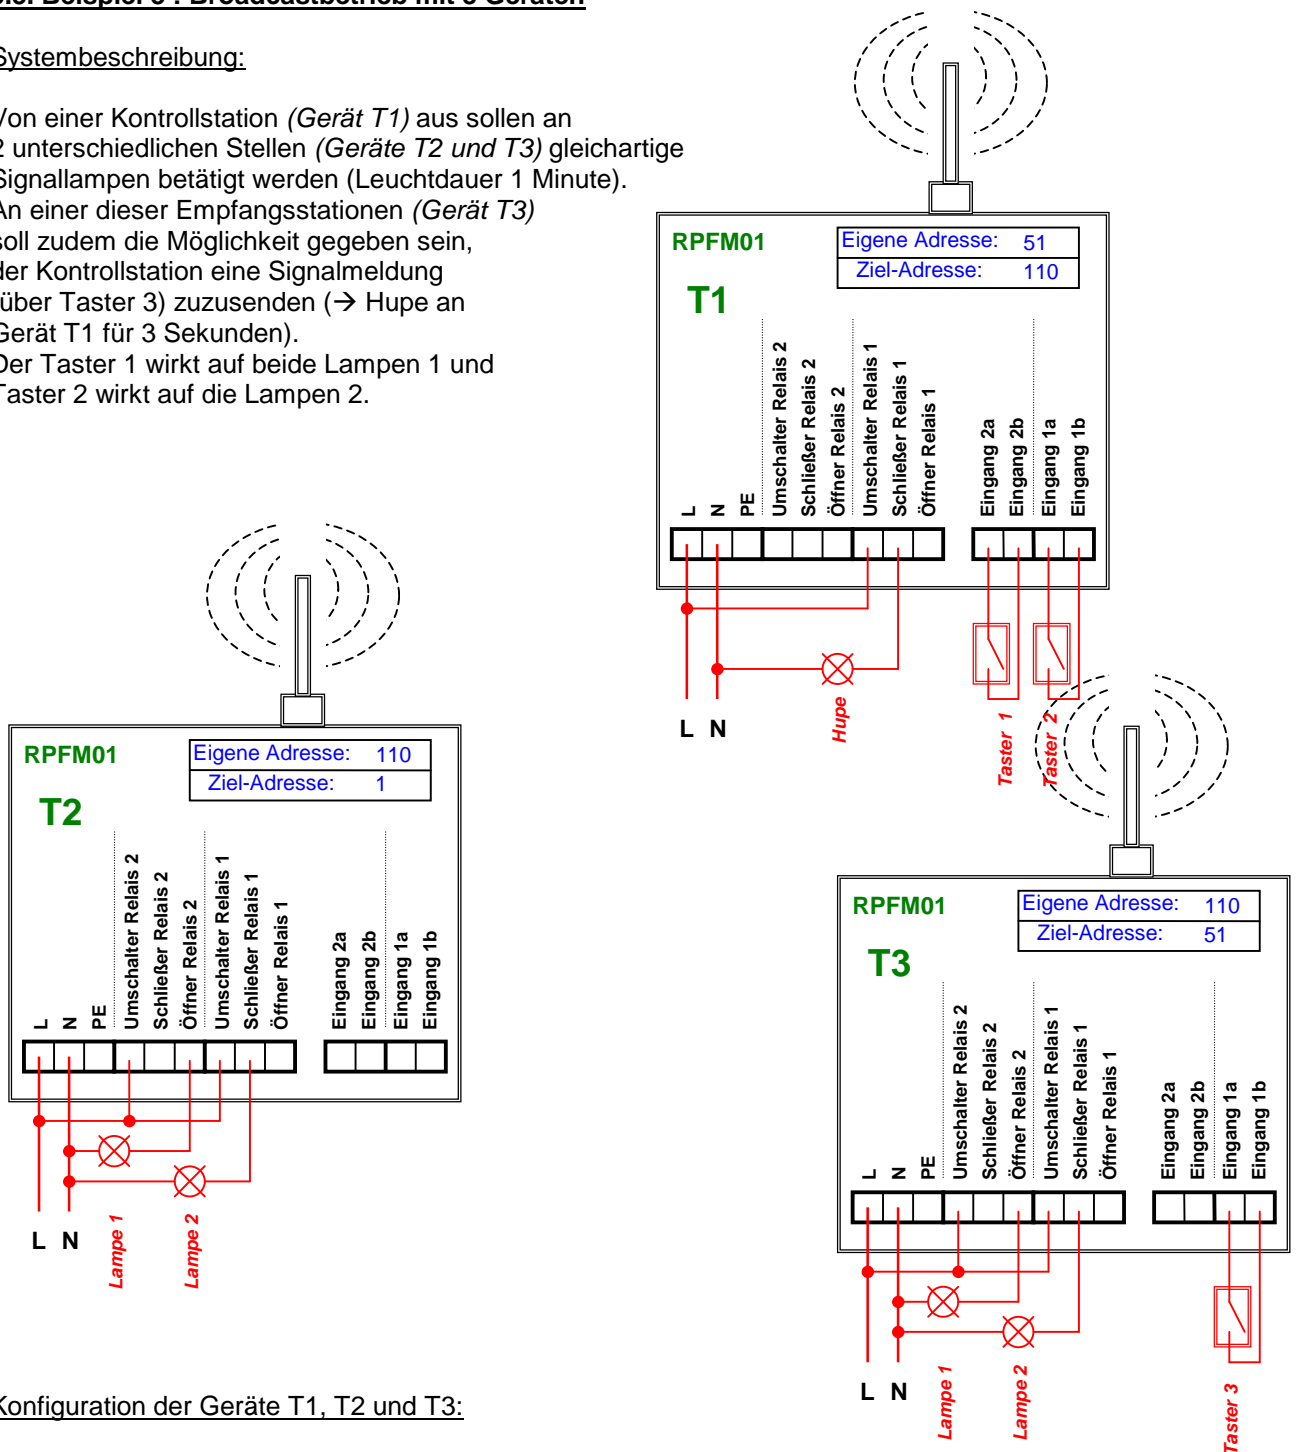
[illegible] Beispiel 3 : Broadcastbetrieb mit 3 Geräten

Systembeschreibung:

Von einer Kontrollstation *(Gerät T1)* aus sollen an 2 unterschiedlichen Stellen *(Geräte T2 und T3)* gleichartige Signallampen betätigt werden (Leuchtdauer 1 Minute). An einer dieser Empfangsstationen *(Gerät T3)* soll zudem die Möglichkeit gegeben sein, der Kontrollstation eine Signalmeldung über Taster 3) zuzusenden (→ Hupe an Gerät T1 für 3 Sekunden). Der Taster 1 wirkt auf beide Lampen 1 und Taster 2 wirkt auf die Lampen 2.

RPFM01
Eigene Adresse: 51
Ziel-Adresse: 110
T1
L N PE Umschalter Relais 2 Schließer Relais 2 Öffner Relais 2 Umschalter Relais 1 Schließer Relais 1 Öffner Relais 1 Eingang 2a Eingang 2b Eingang 1a Eingang 1b
L N
Hupe
Taster 1
Taster 2

RPFM01
Eigene Adresse: 110
Ziel-Adresse: 1
T2
L N PE Umschalter Relais 2 Schließer Relais 2 Öffner Relais 2 Umschalter Relais 1 Schließer Relais 1 Öffner Relais 1 Eingang 2a Eingang 2b Eingang 1a Eingang 1b
L N
Lampe 1
Lampe 2

RPFM01
Eigene Adresse: 110
Ziel-Adresse: 51
T3
L N PE Umschalter Relais 2 Schließer Relais 2 Öffner Relais 2 Umschalter Relais 1 Schließer Relais 1 Öffner Relais 1 Eingang 2a Eingang 2b Eingang 1a Eingang 1b
L N
Lampe 1
Lampe 2
Taster 3

Konfiguration der Geräte T1, T2 und T3: